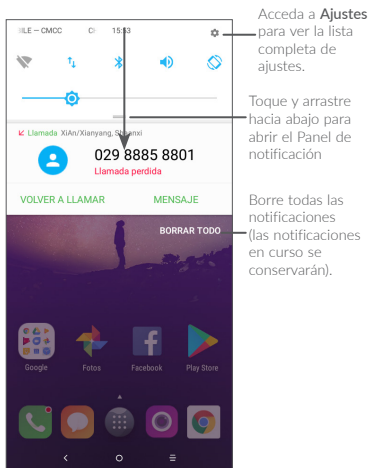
ILE – CMCC CI 15:33

Acceda a **Ajustes** para ver la lista completa de ajustes.

Toque y arrastre hacia abajo para abrir el Panel de notificación

Llamada XiAn/Xianyang, Shaanxi

029 8885 8801

Llamada perdida

VOLVER A LLAMAR

MENSAJE

Borre todas las notificaciones (las notificaciones en curso se conservarán).

BORRAR TODO

Google

Fotos

Facebook

Play Store